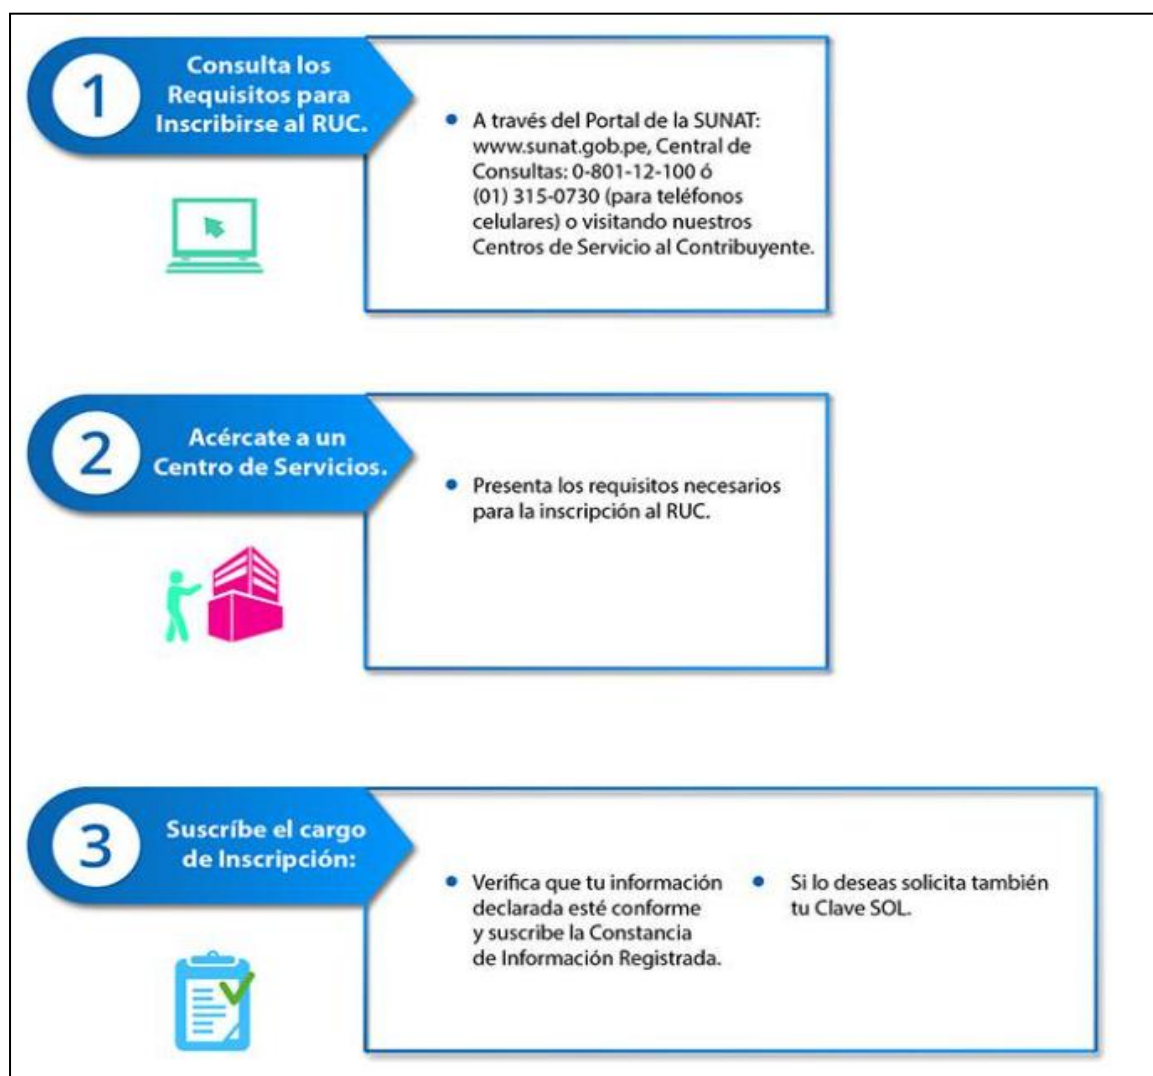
1

Consulta los Requisitos para Inscribirse al RUC.

- A través del Portal de la SUNAT: www.sunat.gob.pe, Central de Consultas: 0-801-12-100 ó (01) 315-0730 (para teléfonos celulares) o visitando nuestros Centros de Servicio al Contribuyente.

2

Acércate a un Centro de Servicios.

- Presenta los requisitos necesarios para la inscripción al RUC.

3

Suscribe el cargo de Inscripción:

- Verifica que tu información declarada esté conforme y suscribe la Constancia de Información Registrada.

- Si lo deseas solicita también tu Clave SOL.